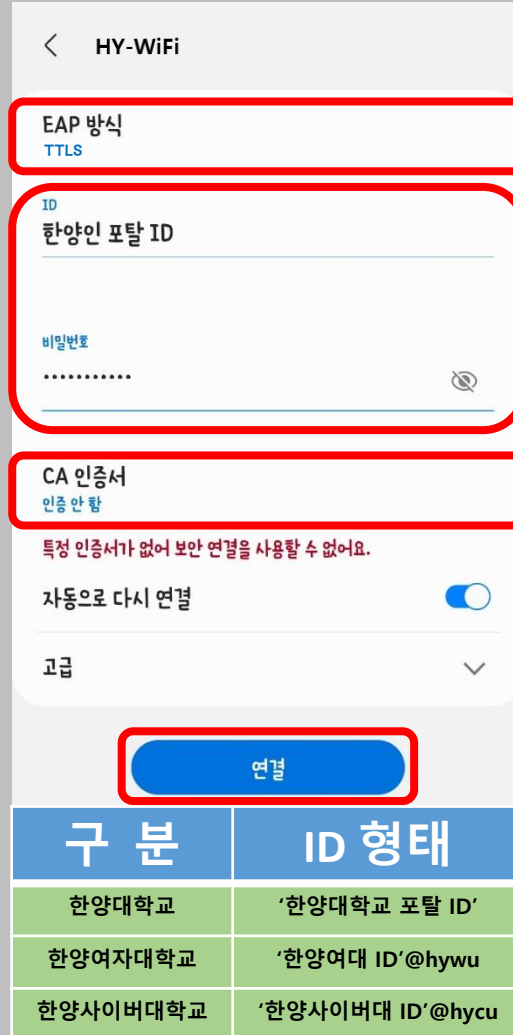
HY-WiFi

EAP 방식
TTLS

ID
한양인 포탈 ID

비밀번호
•••••••••••

CA 인증서
인증 안 함

특정 인증서가 없어 보안 연결을 사용할 수 없어요.

자동으로 다시 연결

고급

연결

| 구 분 | ID 형태 |
|---|---|
| 한양대학교 | '한양대학교 포탈 ID' |
| 한양여자대학교 | '한양여대 ID'@hywu |
| 한양사이버대학교 | '한양사이버대 ID'@hycu |